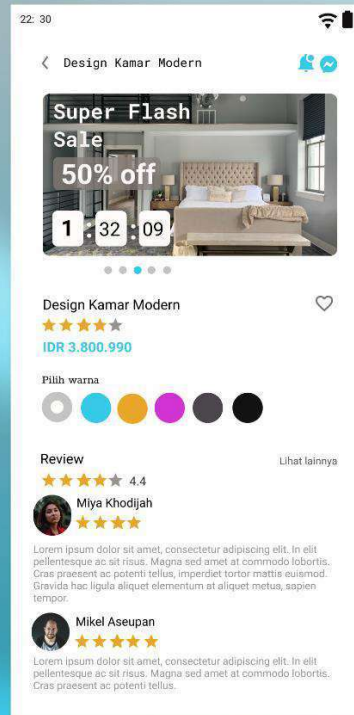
22: 30

Design Kamar Modern

Super Flash Sale
50% off
1 : 32 : 09

Design Kamar Modern
IDR 3.800.990

Pilih warna

Review
Lihat lainnya
4.4

Miya Khodijah
Lorem ipsum dolor sit amet, consectetur adipiscing elit. In elit pellentesque ac sit risus. Magna sed amet at commodo lobortis. Cras praesent ac potenti tellus, imperdiet tortor mattis euismod. Gravida hac ligula aliquet elementum at aliquet metus, sapien tempor.

Mikel Aseupan
Lorem ipsum dolor sit amet, consectetur adipiscing elit. In elit pellentesque ac sit risus. Magna sed amet at commodo lobortis. Cras praesent ac potenti tellus.